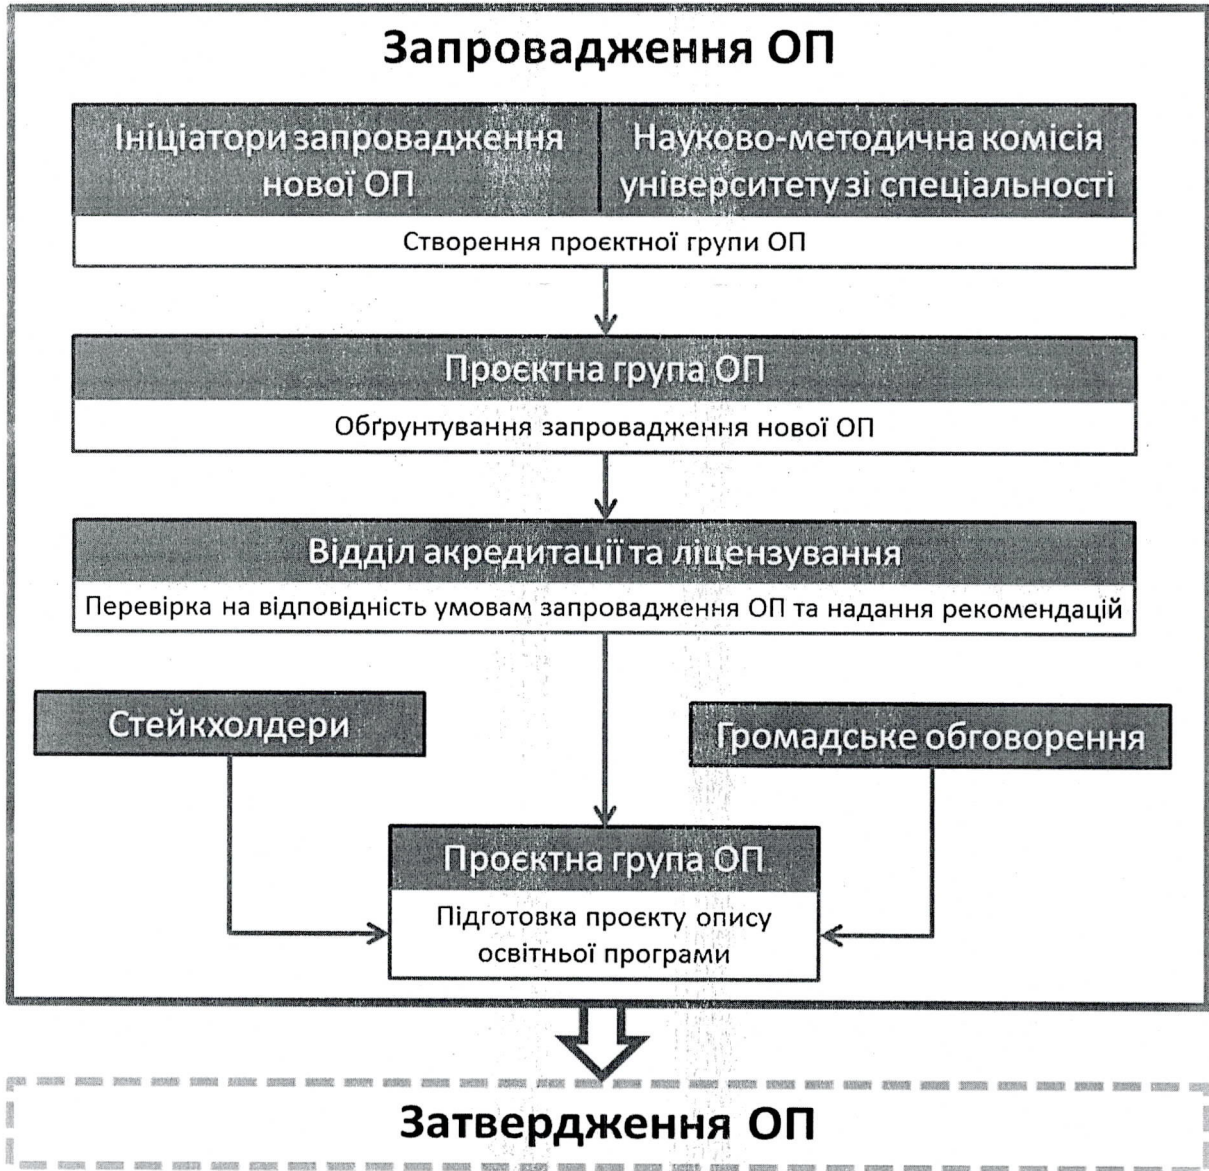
Запровадження ОП

Ініціатори запровадження нової ОП

Науково-методична комісія університету зі спеціальності

Створення проєктної групи ОП

Проєктна група ОП

Обґрунтування запровадження нової ОП

Відділ акредитації та ліцензування

Перевірка на відповідність умовам запровадження ОП та надання рекомендацій

Стейкхолдери

Громадське обговорення

Проєктна група ОП

Підготовка проєкту опису освітньої програми

Затвердження ОП